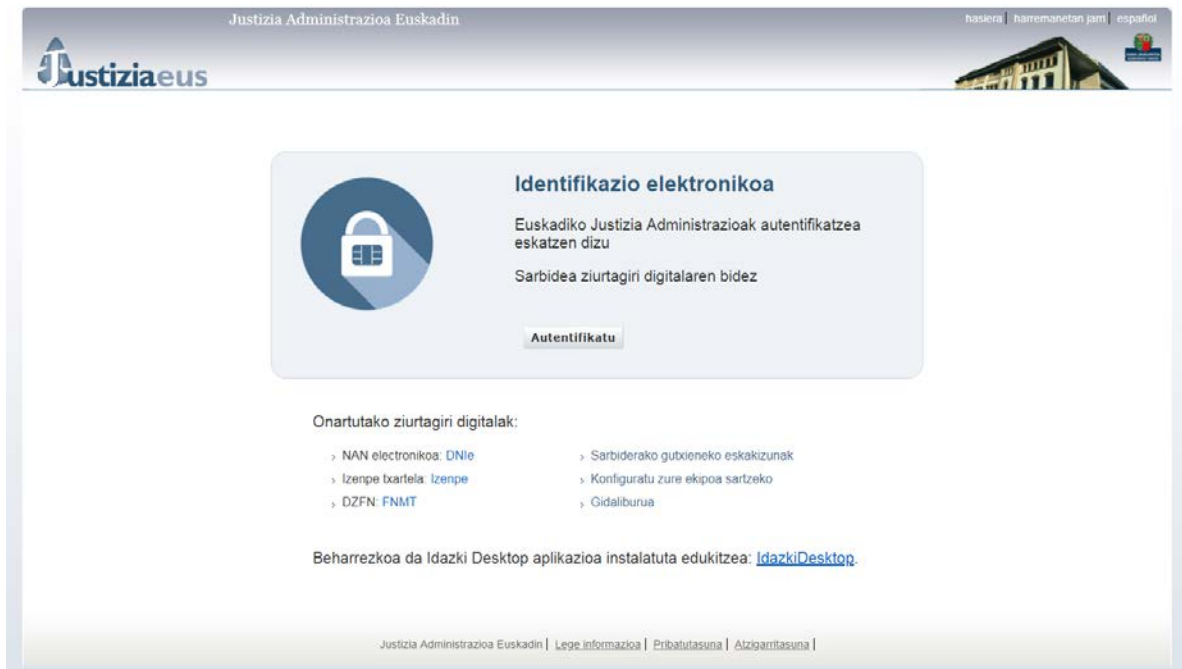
Justizia Administrazioa Euskadin

hasiera | harremanetan jarri | español

Justiziaeus

Identifikazio elektronikoa

Euskadiko Justizia Administrazioak autentifikatzea eskatzen dizu

Sarbidea ziurtagiri digitalaren bidez

Autentifikatu

Onartutako ziurtagiri digitalak:

NAN electronikoa: DNIe
Izenpe txartela: Izenpe
DZFN: FNMT

Sarbiderako gutxieneko eskakizunak
Konfiguratu zure ekipoa sartzeko
Gidaliburua

Beharrezkoa da Idazki Desktop aplikazioa instalatuta edukitzea: IdazkiDesktop.

Justizia Administrazioa Euskadin | Lege informazioa | Pribatutasuna | Atzigarritasuna |